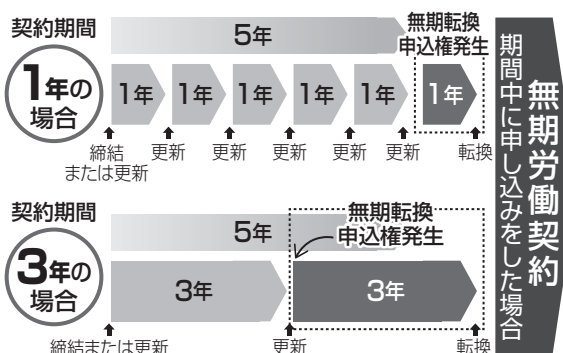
契約期間

5年

無期転換申込権発生

1年の場合

1年 1年 1年 1年 1年 1年

締結または更新 更新 更新 更新 更新 更新 転換

契約期間

5年

無期転換申込権発生

3年の場合

3年 3年

締結または更新 更新 転換

無期労働契約

期間中に申し込みをした場合